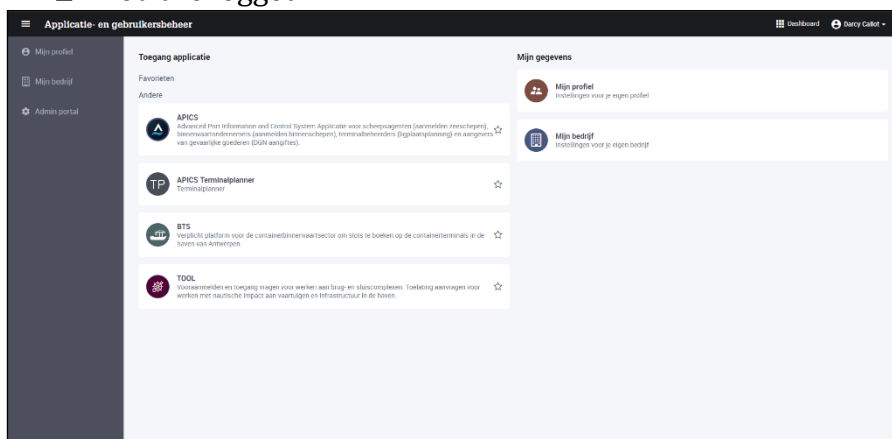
Applicatie- en gebruikersbeheer

Dashboard
Darcy Callot

Mijn profiel
Mijn bedrijf
Admin portal

Toegang applicatie

Favorieten

Andere

APICS
Advanced Port Information and Control System Applicatie voor scheepsagenten (aanmelden zeeschepen), binnenvaartondernemers (aanmelden binnenschepen), terminalbeheerders (ligplaatsplanning) en aangevers van gevaarlijke goederen (DGN aangiftes).

TP
APICS Terminalplanner
Terminalplanner

BTS
Verplicht platform voor de containerbinnenvaartsector om slots te boeken op de containerterminals in de haven van Antwerpen.

TOOL
Vooraanmelden en toegang vragen voor werken aan brug- en sluiscomplexen. Toelating aanvragen voor werken met nautische impact aan vaartuigen en infrastructuur in de haven.

Mijn gegevens

Mijn profiel
Instellingen voor je eigen profiel

Mijn bedrijf
Instellingen voor je eigen bedrijf